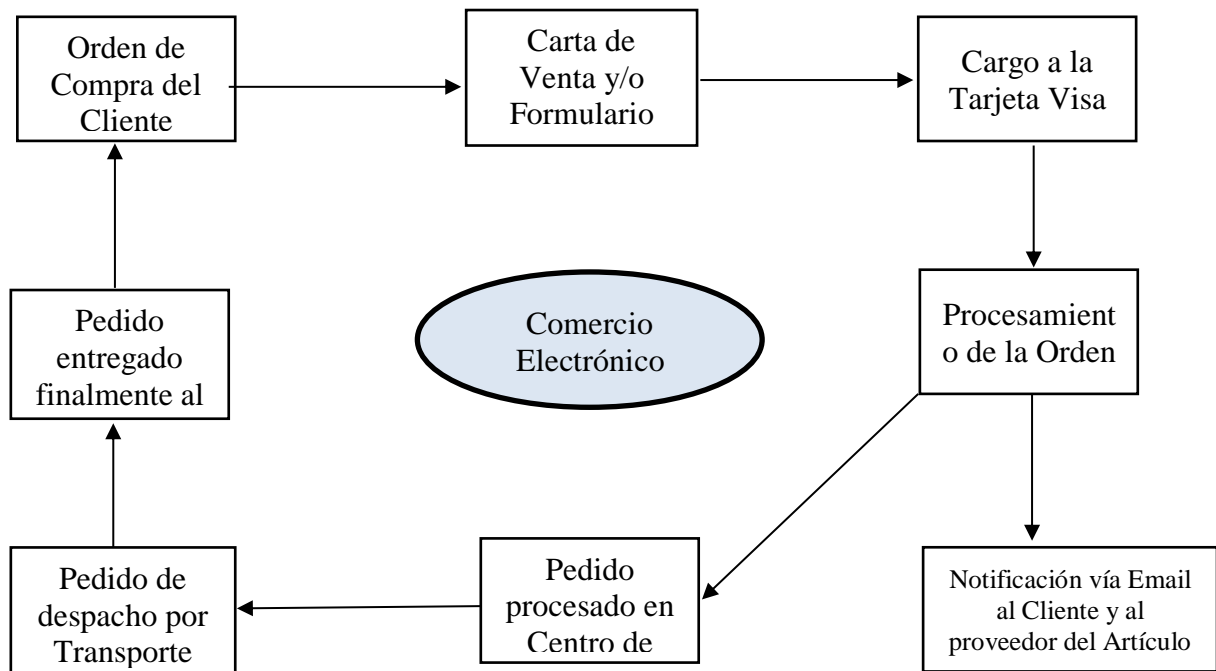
Orden de Compra del Cliente

Carta de Venta y/o Formulario

Cargo a la Tarjeta Visa

Comercio Electrónico

Procesamient o de la Orden

Pedido entregado finalmente al

Notificación vía Email al Cliente y al proveedor del Artículo

Pedido procesado en Centro de

Pedido de despacho por Transporte